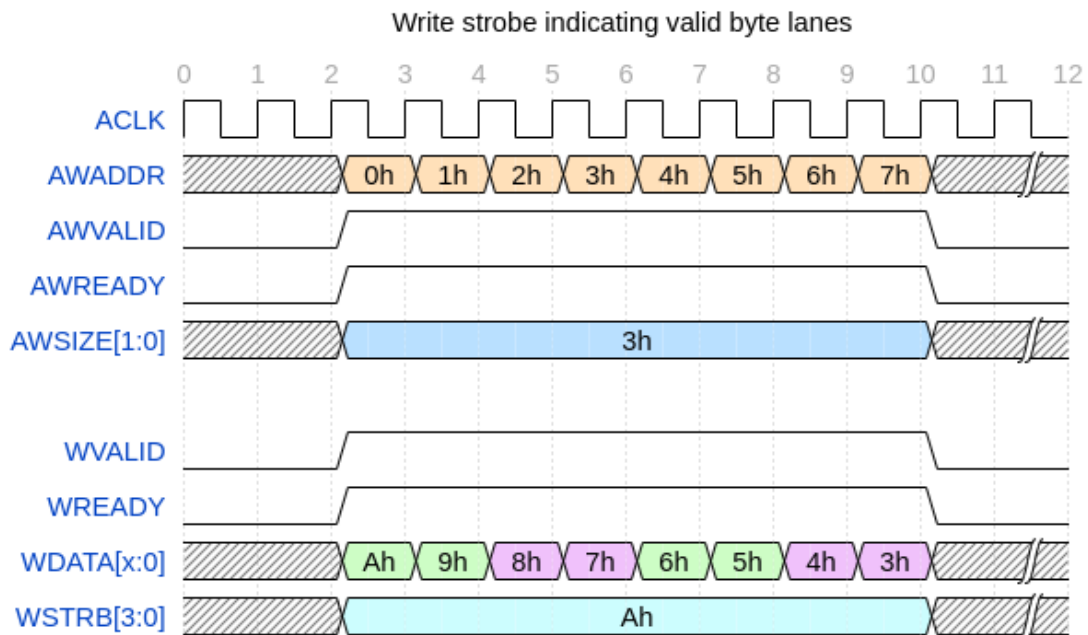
Write strobe indicating valid byte lanes

0 1 2 3 4 5 6 7 8 9 10 11 12

ACLK

AWADDR 0h 1h 2h 3h 4h 5h 6h 7h

AWVALID

AWREADY

AWSIZE[1:0] 3h

WVALID

WREADY

WDATA[x:0] Ah 9h 8h 7h 6h 5h 4h 3h

WSTRB[3:0] Ah